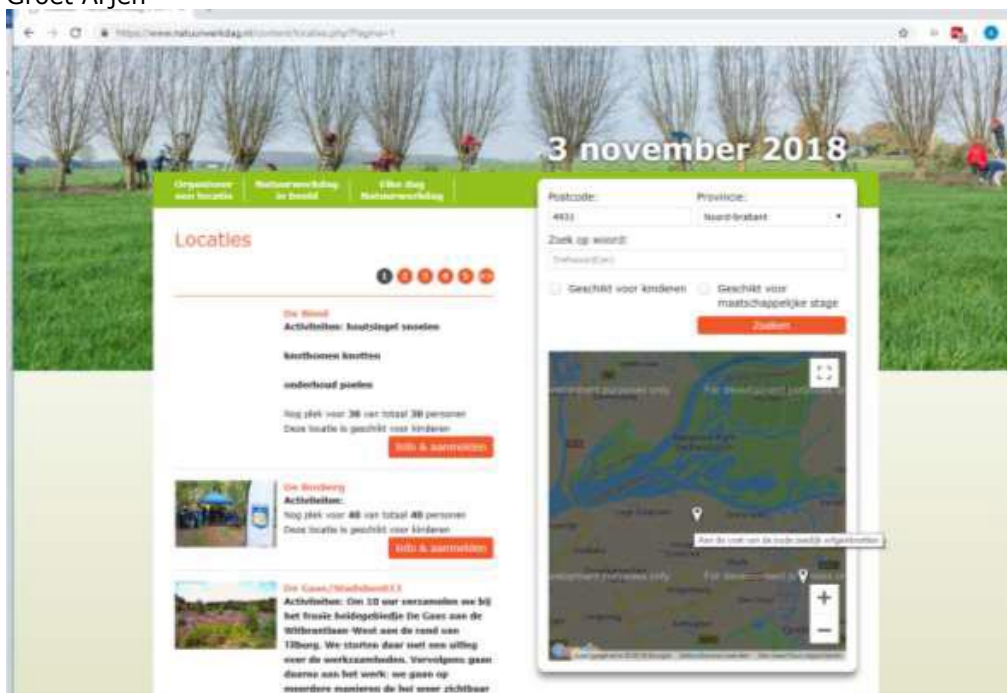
Groet Arjen

https://www.natuurwerkdag.nl/content/locaties.php?Pagina=1

3 november 2018

Organiseer een locatie | Natuurwerkdag in beeld | Elke dag Natuurwerkdag

Locaties

1 2 3 4 5 >>

De Blond
Activiteiten: houtsingel snoeien

knotbomen knotten

onderhoud poelen

Nog plek voor 36 van totaal 30 personen
Deze locatie is geschikt voor kinderen

Info & aanmelden

De Bosberg
Activiteiten:
Nog plek voor 40 van totaal 40 personen
Deze locatie is geschikt voor kinderen

Info & aanmelden

De Gaas/Wadsbeek013
Activiteiten: Om 10 uur verzamelen we bij het froste heideplekje De Gaas aan de Wilbrantlaan-West aan de rand van Tilburg. We starten daar met een uitleg over de werkzaamheden. Vervolgens gaan daarna aan het werk: we gaan op meerdere manieren de hei weer zichtbaar

Postcode:
4931
Provincie:
Noord-Brabant
Zoek op woord:
Trefwoord(en)
Geschikt voor kinderen
Geschikt voor maatschappelijke stage
Zoeken

Aan de voet van de oude zeedijk wilgenknotten

For development purposes only
For development purposes only

+
−